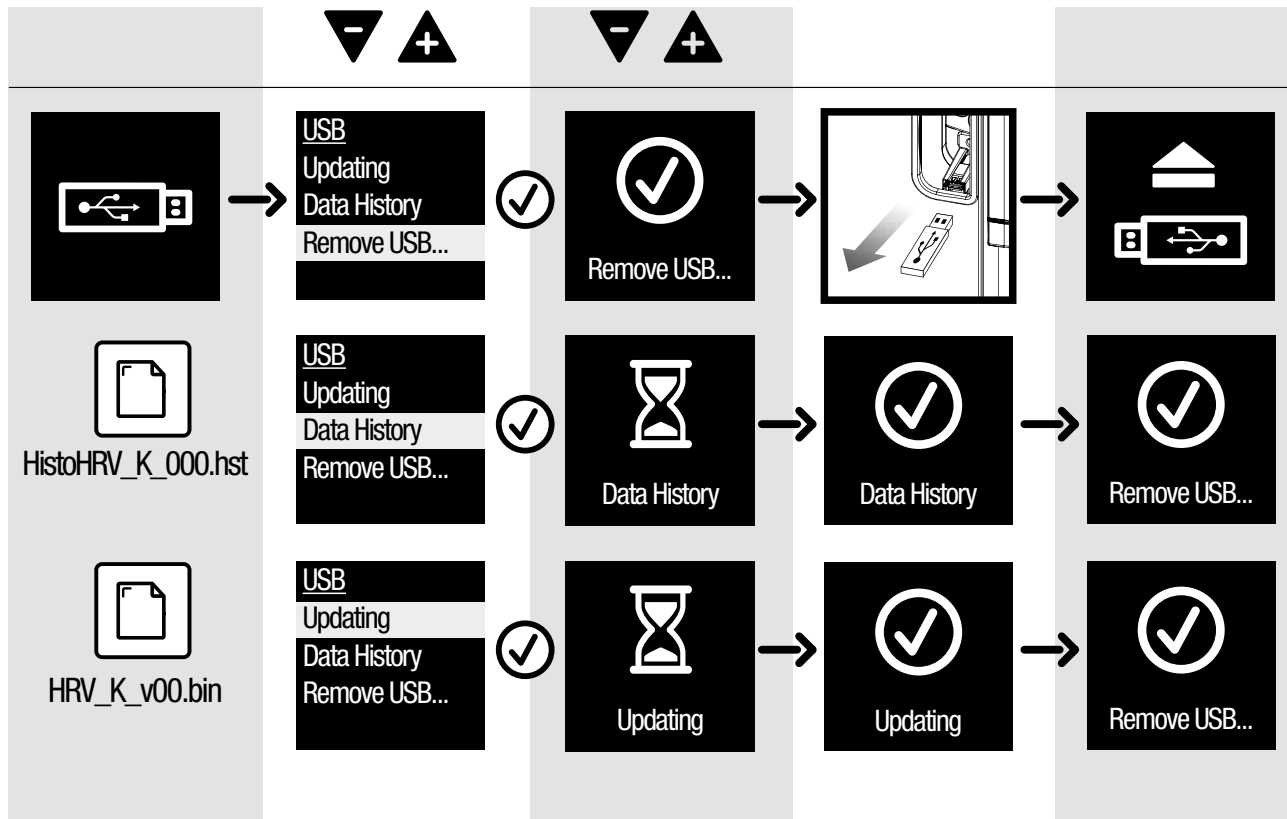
USB
Updating
Data History
Remove USB...

Remove USB...

HistoHRV_K_000.hst

USB
Updating
Data History
Remove USB...

Data History

Data History

Remove USB...

HRV_K_v00.bin

USB
Updating
Data History
Remove USB...

Updating

Updating

Remove USB...